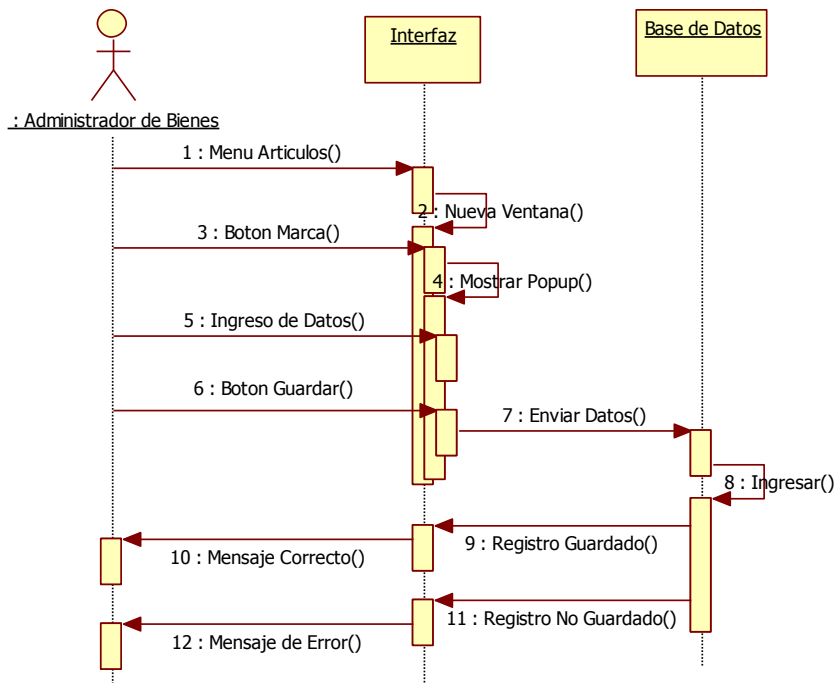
: Administrador de Bienes

Interfaz

Base de Datos

1 : Menu Articulos()

2 : Nueva Ventana()

3 : Boton Marca()

4 : Mostrar Popup()

5 : Ingreso de Datos()

6 : Boton Guardar()

7 : Enviar Datos()

8 : Ingresar()

9 : Registro Guardado()

10 : Mensaje Correcto()

11 : Registro No Guardado()

12 : Mensaje de Error()